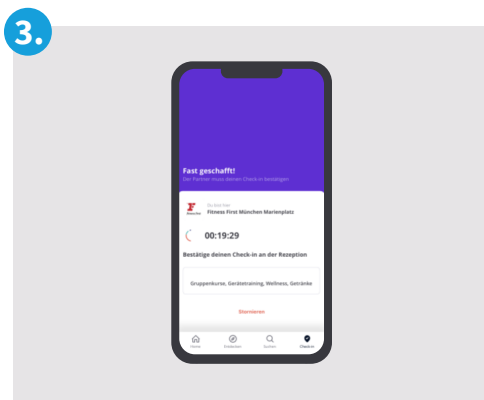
3.

Fast geschafft!
Der Partner muss deinen Check-in bestätigen

Du bist hier
Fitness First München Marienplatz

00:19:29

Bestätige deinen Check-in an der Rezeption

Gruppenkurse, Gerätetraining, Wellness, Getränke

Stornieren

Home
Entdecken
Suchen
Check-in